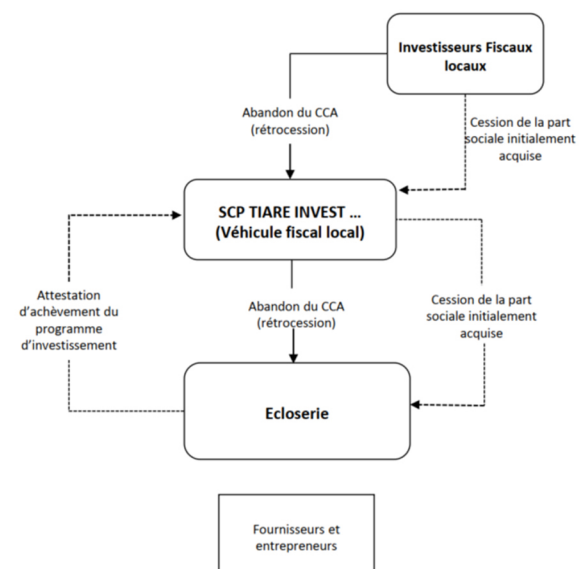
Investisseurs Fiscaux locaux

Abandon du CCA (rétrocession)

Cession de la part sociale initialement acquise

SCP TIARE INVEST ... (Véhicule fiscal local)

Attestation d'achèvement du programme d'investissement

Abandon du CCA (rétrocession)

Cession de la part sociale initialement acquise

Ecloserie

Fournisseurs et entrepreneurs